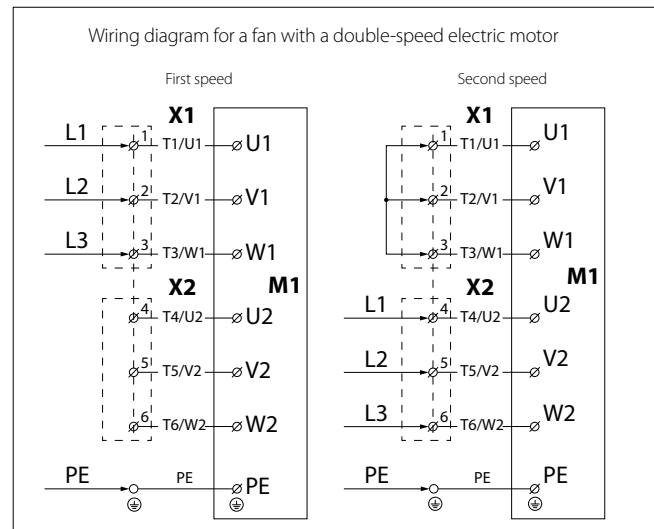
Wiring diagram for a fan with a double-speed electric motor

First speed

X1
L1 1 T1/U1 U1
L2 2 T2/V1 V1
L3 3 T3/W1 W1
X2 M1
4 T4/U2 U2
5 T5/V2 V2
6 T6/W2 W2
PE PE PE

Second speed

X1
1 T1/U1 U1
2 T2/V1 V1
3 T3/W1 W1
X2 M1
L1 4 T4/U2 U2
L2 5 T5/V2 V2
L3 6 T6/W2 W2
PE PE PE